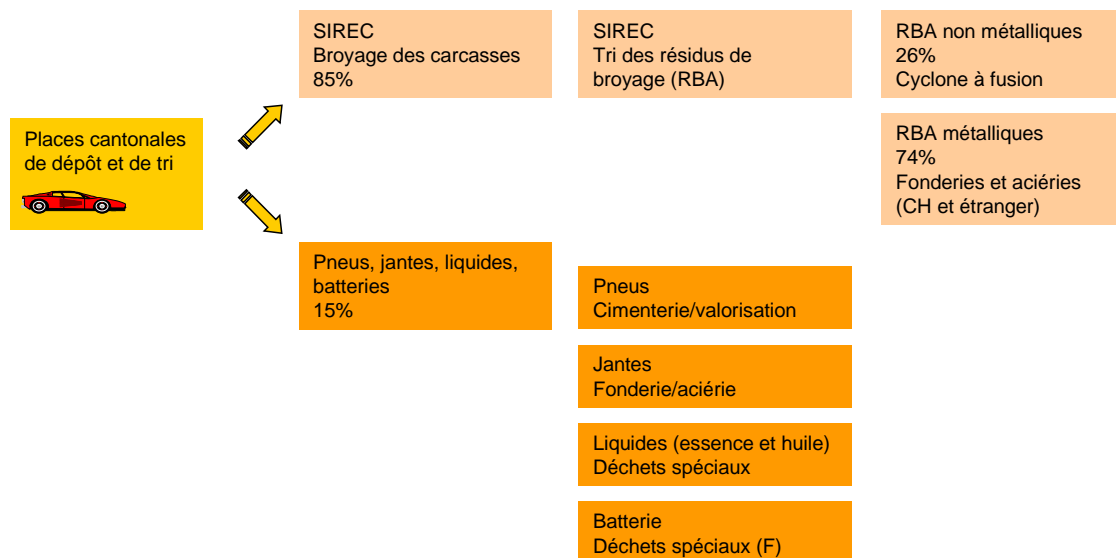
Places cantonales de dépôt et de tri

SIREC
Broyage des carcasses
85%

SIREC
Tri des résidus de broyage (RBA)

RBA non métalliques
26%
Cyclone à fusion

RBA métalliques
74%
Fonderies et aciéries (CH et étranger)

Pneus, jantes, liquides, batteries
15%

Pneus
Cimenterie/valorisation

Jantes
Fonderie/aciérie

Liquides (essence et huile)
Déchets spéciaux

Batterie
Déchets spéciaux (F)